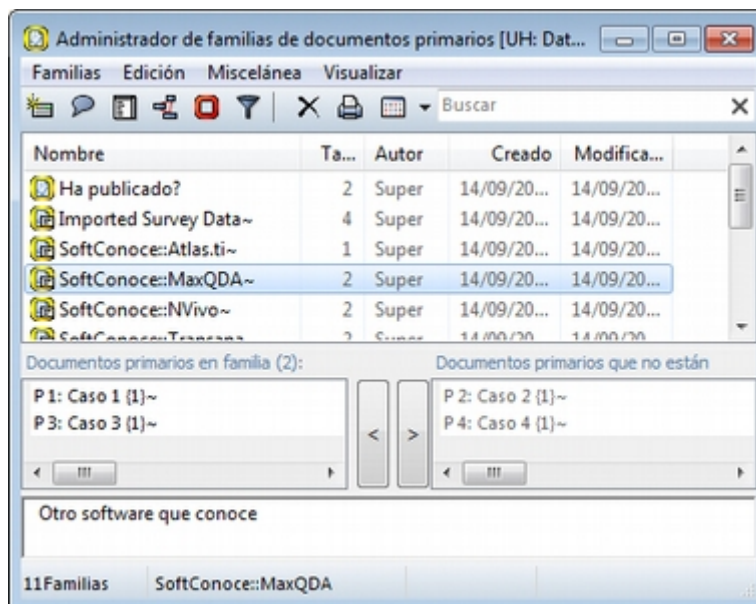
Administrador de familias de documentos primarios [UH: Dat...

Familias Edición Miscelánea Visualizar

Buscar

| Nombre | Ta... | Autor | Creado | Modifica... |
|---|---|---|---|---|
| Ha publicado? | 2 | Super | 14/09/20... | 14/09/20... |
| Imported Survey Data~ | 4 | Super | 14/09/20... | 14/09/20... |
| SoftConoce::Atlas.ti~ | 1 | Super | 14/09/20... | 14/09/20... |
| SoftConoce::MaxQDA~ | 2 | Super | 14/09/20... | 14/09/20... |
| SoftConoce::NVivo~ | 2 | Super | 14/09/20... | 14/09/20... |
| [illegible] | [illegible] | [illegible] | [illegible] | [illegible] |

Documentos primarios en familia (2):

P 1: Caso 1 {1}~
P 3: Caso 3 {1}~

<

>

Documentos primarios que no están

P 2: Caso 2 {1}~
P 4: Caso 4 {1}~

Otro software que conoce

11Familias SoftConoce::MaxQDA